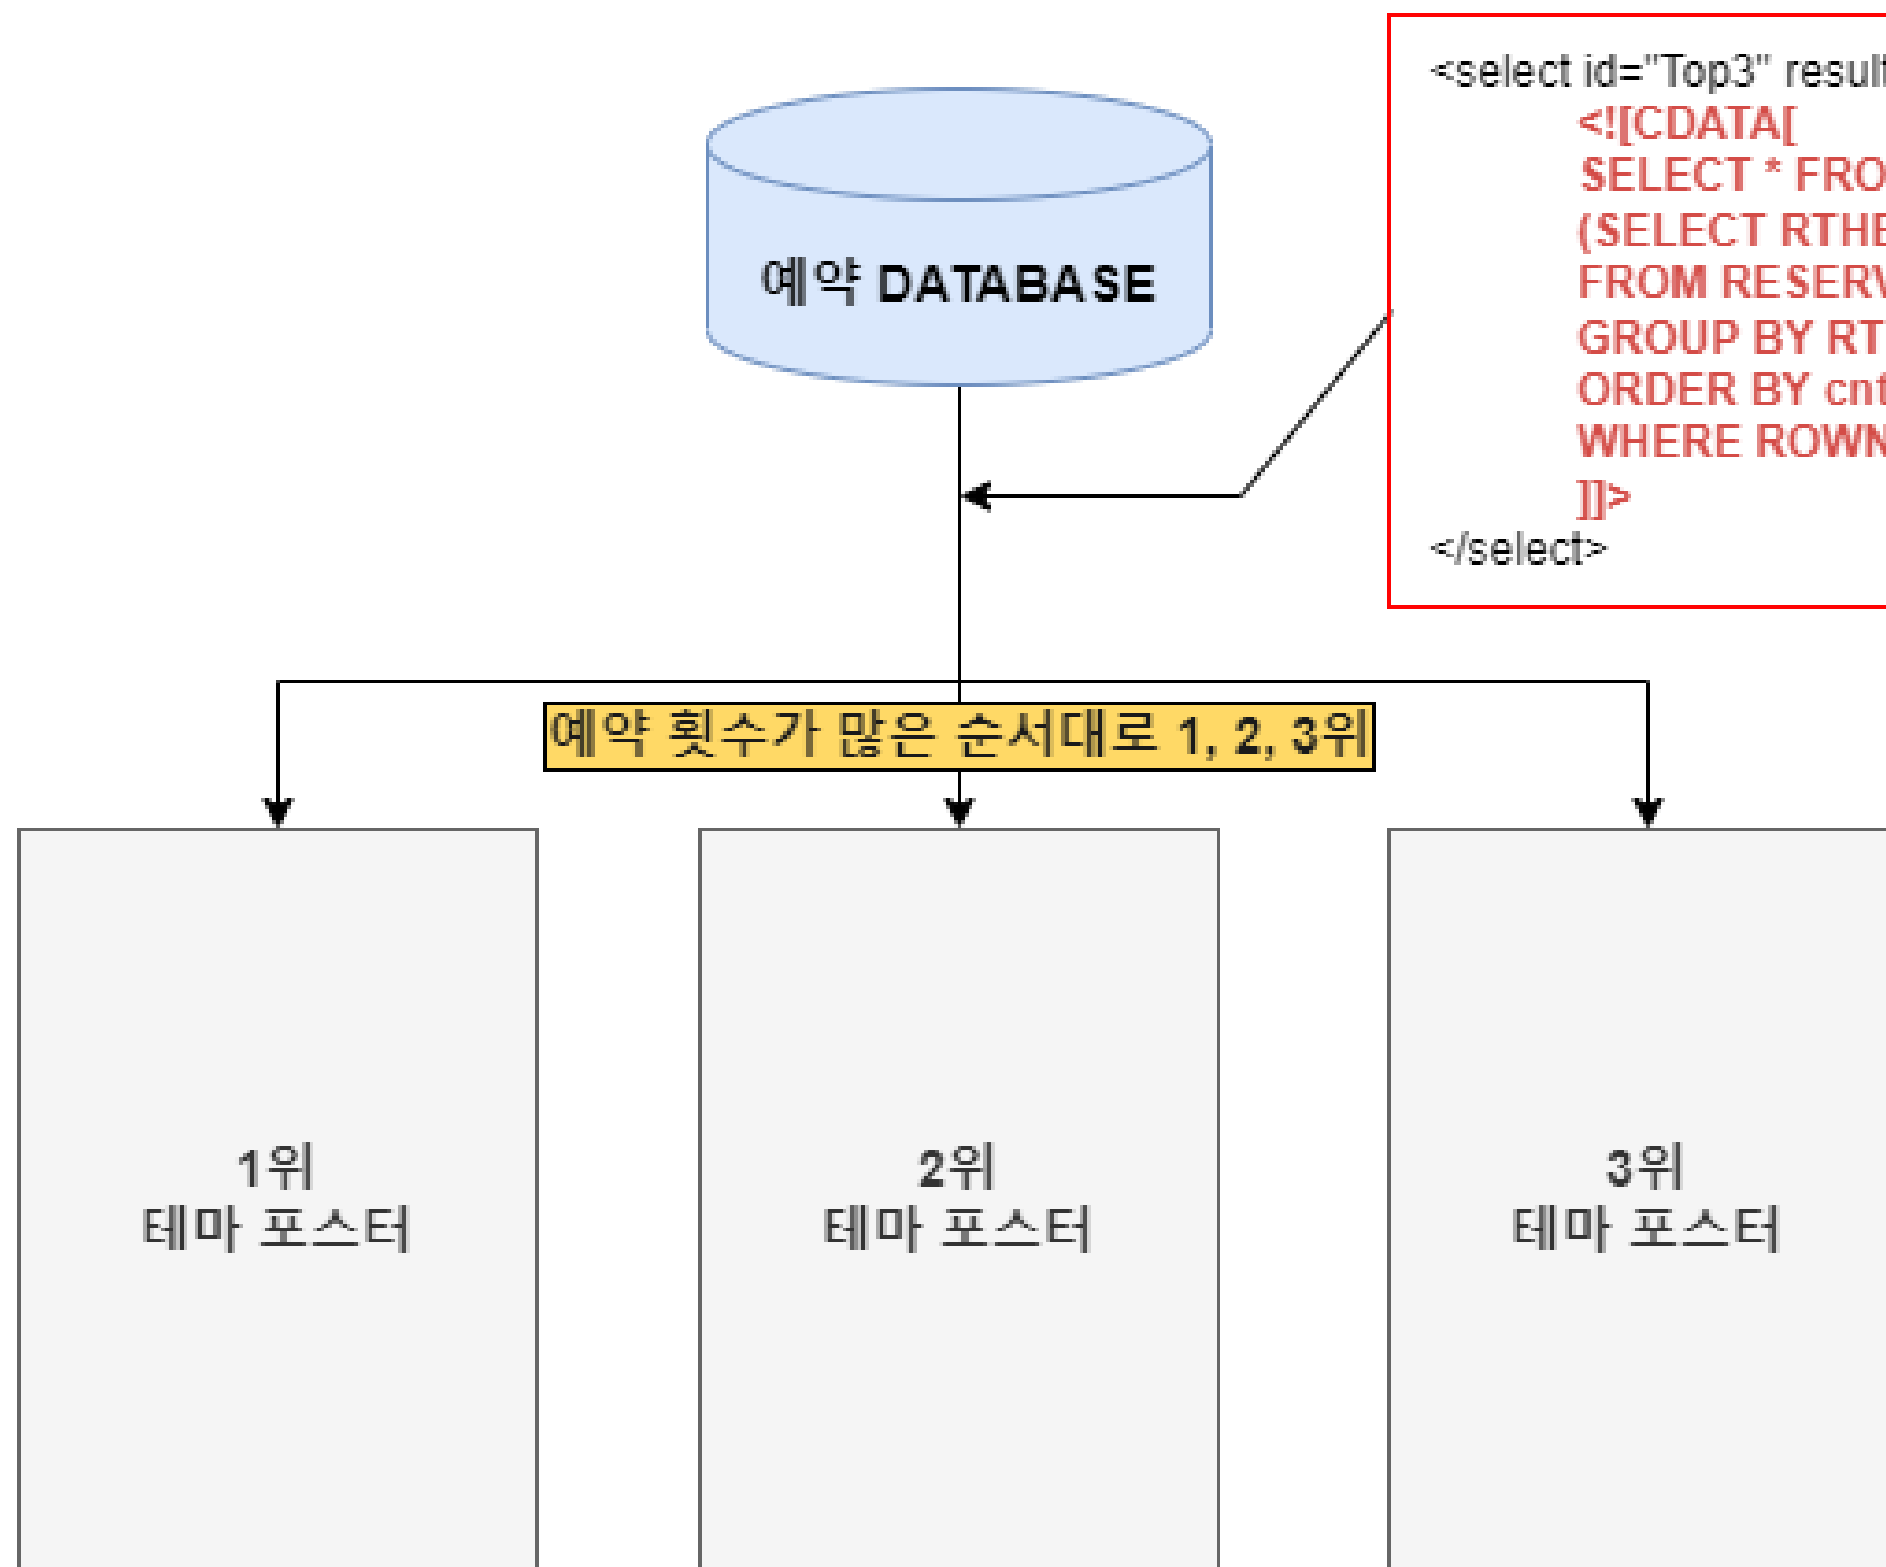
예약 DATABASE

<select id="Top3" result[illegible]
<![CDATA[
SELECT * FRO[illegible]
(SELECT RTHE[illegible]
FROM RESERV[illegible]
GROUP BY RT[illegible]
ORDER BY cnt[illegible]
WHERE ROWN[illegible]
]]>
</select>

예약 횟수가 많은 순서대로 1, 2, 3위

1위
테마 포스터

2위
테마 포스터

3위
테마 포스터